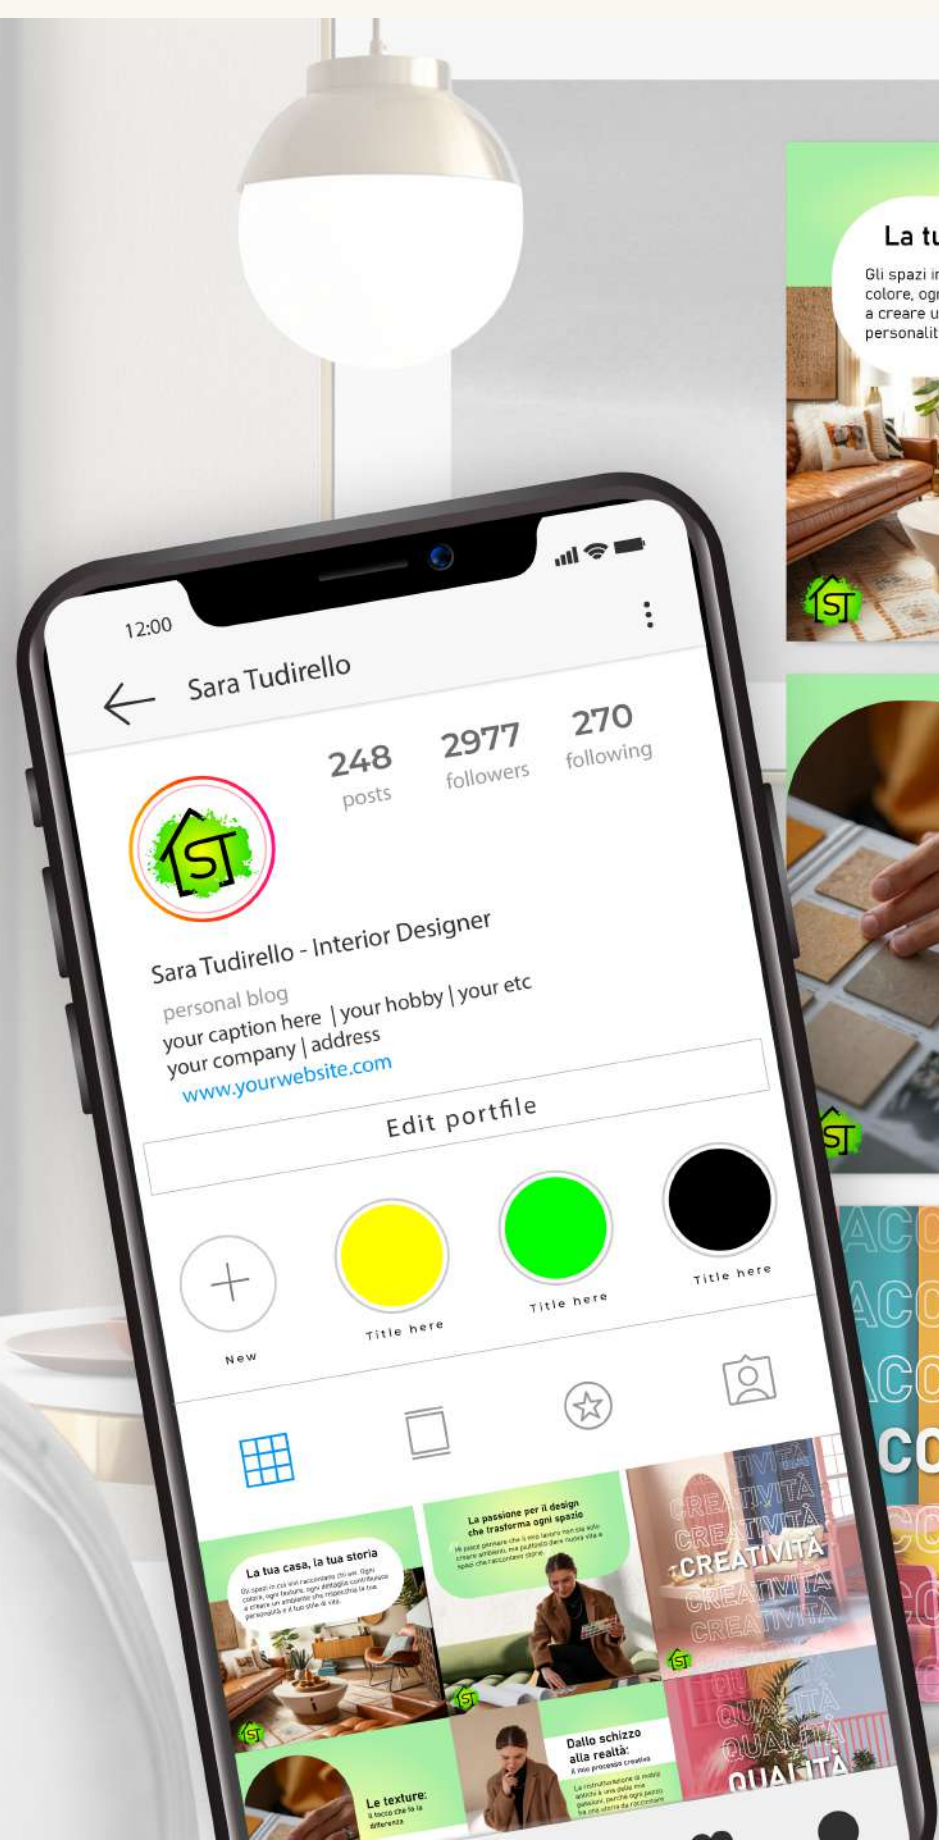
La tu
Gli spazi i
colore, ogn
a creare u
personalit

12:00

Sara Tudirello

248
posts

2977
followers

270
following

Sara Tudirello - Interior Designer
personal blog
your caption here | your hobby | your etc
your company | address
www.yourwebsite.com

Edit portfile

New

Title here

Title here

Title here

La tua casa, la tua storia

La passione per il design che trasforma ogni spazio

CREATIVITÀ
CREATIVITÀ
CREATIVITÀ
CREATIVITÀ
CREATIVITÀ

Dallo schizzo alla realtà:
il mio processo creativo

Le texture:
il tocco che fa la differenza

QUALITÀ
QUALITÀ
QUALITÀ
QUALITÀ

ACO
ACO
ACO
CO
CO